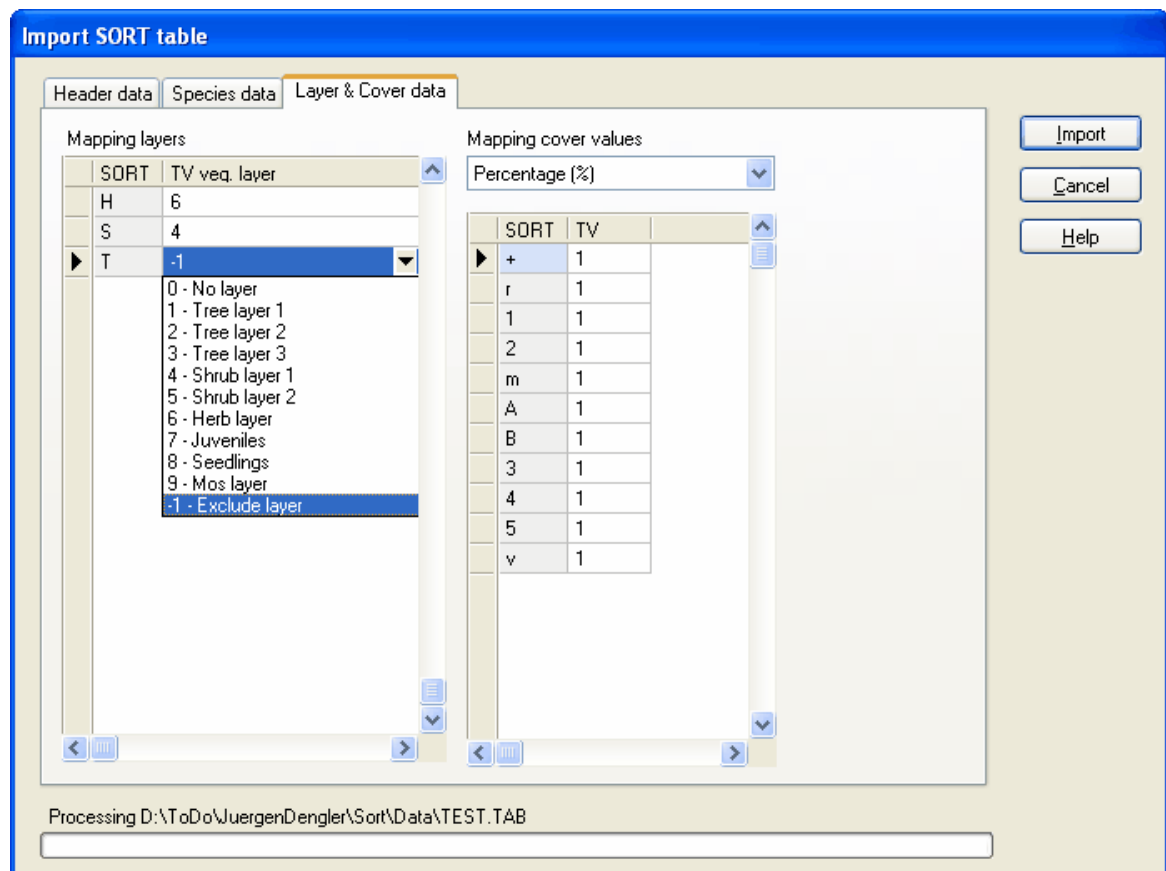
Import SORT table

Header data | Species data | Layer & Cover data

Mapping layers

| SORT | TV veg. layer |
|---|---|
| H | 6 |
| S | 4 |
| T | -1 |

0 - No layer
1 - Tree layer 1
2 - Tree layer 2
3 - Tree layer 3
4 - Shrub layer 1
5 - Shrub layer 2
6 - Herb layer
7 - Juveniles
8 - Seedlings
9 - Mos layer
-1 - Exclude layer

Mapping cover values

Percentage (%)

| SORT | TV |
|---|---|
| + | 1 |
| r | 1 |
| 1 | 1 |
| 2 | 1 |
| m | 1 |
| A | 1 |
| B | 1 |
| 3 | 1 |
| 4 | 1 |
| 5 | 1 |
| v | 1 |

Import
Cancel
Help

Processing D:\ToDo\JuergenDengler\Sort\Data\TEST.TAB